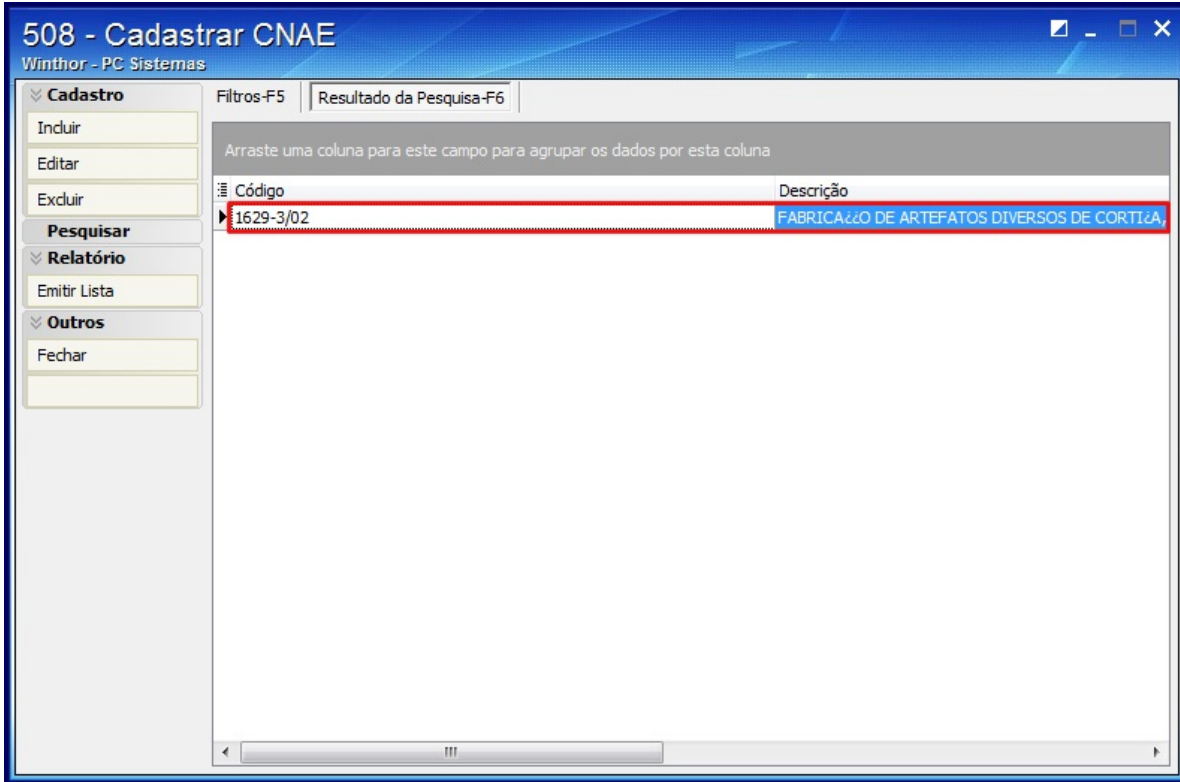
508 - Cadastrar CNAE
Winthor - PC Sistemas

Cadastro
Incluir
Editar
Excluir
Pesquisar
Relatório
Emitir Lista
Outros
Fechar

Filtros-F5
Resultado da Pesquisa-F6

Arraste uma coluna para este campo para agrupar os dados por esta coluna

| Código | Descrição |
|---|---|
| 1629-3/02 | FABRICA¿¿O DE ARTEFATOS DIVERSOS DE CORTI¿A, |